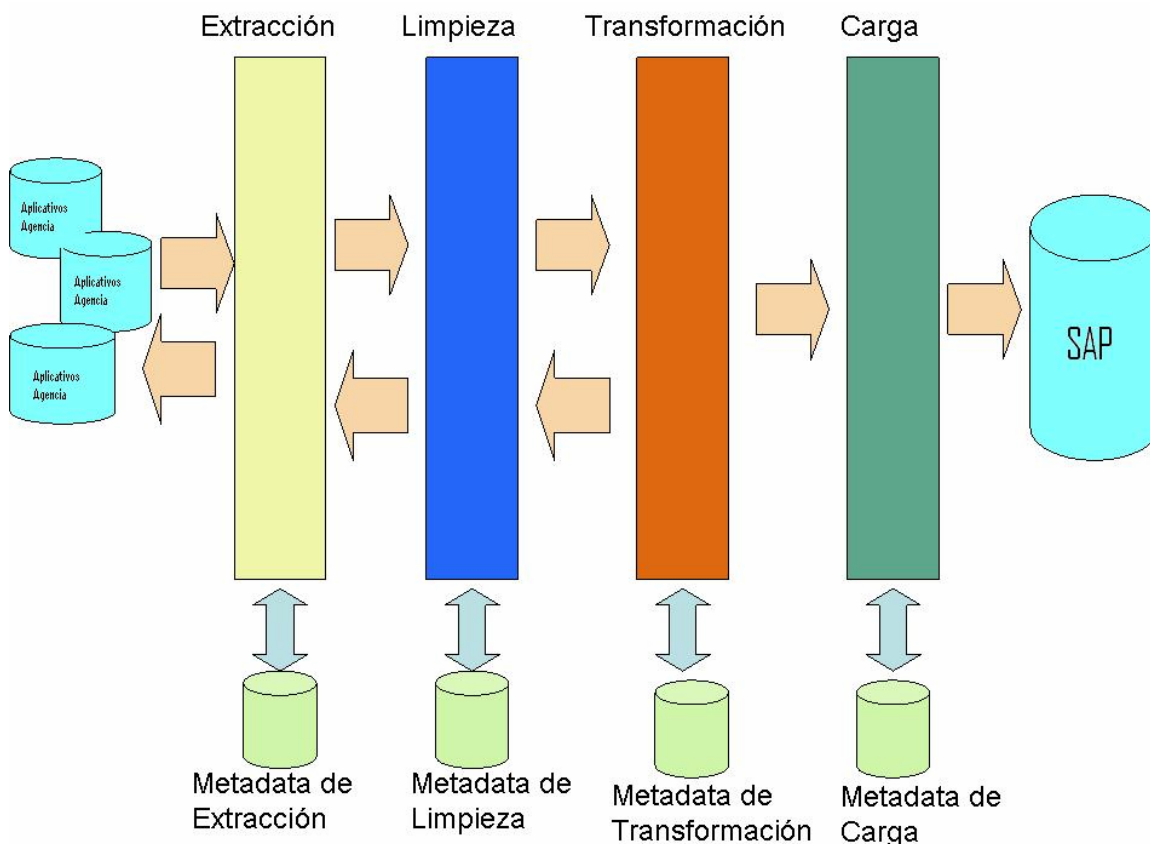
Extracción

Limpieza

Transformación

Carga

Aplicativos Agencia

Aplicativos Agencia

Aplicativos Agencia

SAP

Metadata de Extracción

Metadata de Limpieza

Metadata de Transformación

Metadata de Carga